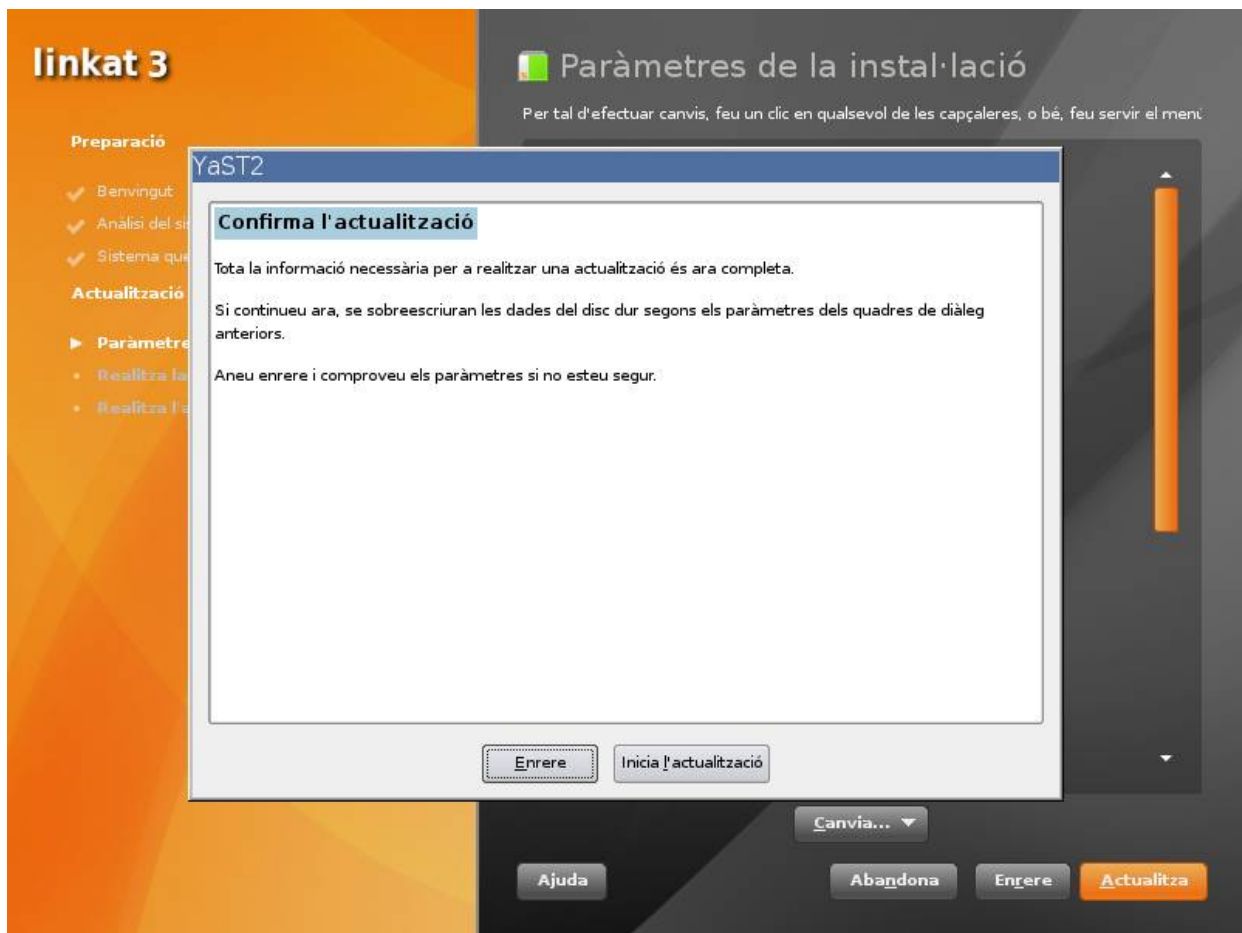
linkat 3

Preparació

Benvingut

Anàlisi del si

Sistema qu

Actualització

Paràmetre

Realitza la

Realitza l'a

Paràmetres de la instal·lació

Per tal d'efectuar canvis, feu un clic en qualsevol de les capçaleres, o bé, feu servir el menú

YaST2

Confirma l'actualització

Tota la informació necessària per a realitzar una actualització és ara completa.

Si continueu ara, se sobreescriuran les dades del disc dur segons els paràmetres dels quadres de diàleg anteriors.

Aneu enrere i comproveu els paràmetres si no esteu segur.

Enrere

Inicia l'actualització

Canvia...

Ajuda

Abandona

Enrere

Actualitza